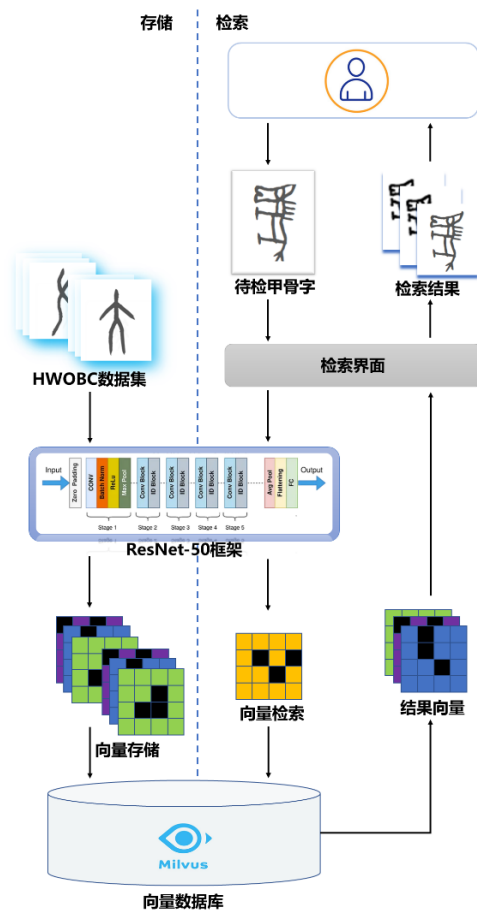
存储

检索

待检甲骨字

检索结果

HWOBC数据集

检索界面

Input

Zero Padding

CONV

Batch Norm

ReLu

Max Pool

Conv Block

ID Block

Conv Block

ID Block

Conv Block

ID Block

Conv Block

ID Block

Avg Pool

Flattening

FC

Output

Stage 1

Stage 2

Stage 3

Stage 4

Stage 5

ResNet-50框架

向量检索

结果向量

向量存储

Milvus

向量数据库